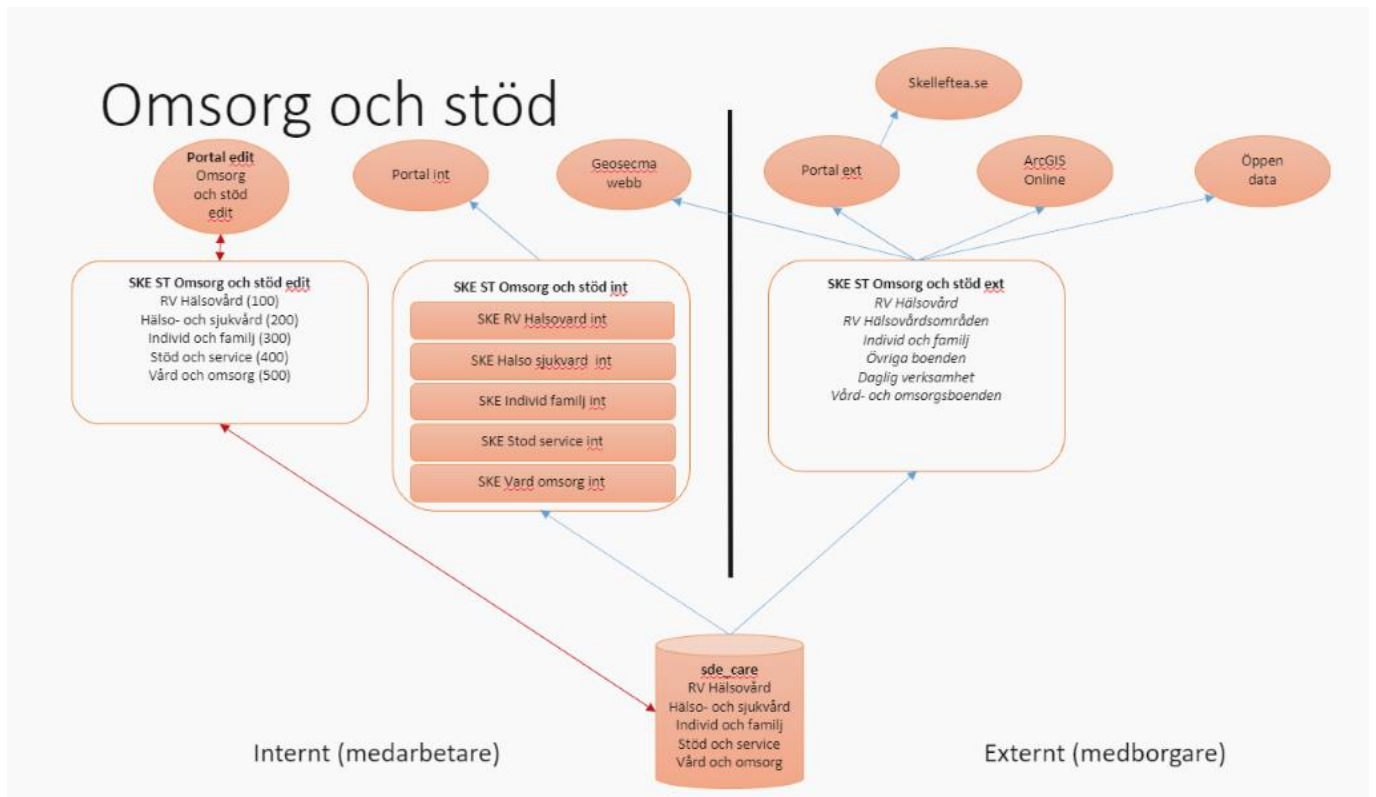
Omsorg och stöd

Skelleftea.se

Portal edit
Omsorg och stöd edit

Portal int

Geosecma webb

Portal ext

ArcGIS Online

Öppen data

SKE ST Omsorg och stöd edit
RV Hälsovård (100)
Hälso- och sjukvård (200)
Individ och familj (300)
Stöd och service (400)
Vård och omsorg (500)

SKE ST Omsorg och stöd int
SKE RV Halsovard int
SKE Halso sjukvard int
SKE Individ familj int
SKE Stod service int
SKE Vard omsorg int

SKE ST Omsorg och stöd ext
RV Hälsovård
RV Hälsovårdsområden
Individ och familj
Övriga boenden
Daglig verksamhet
Vård- och omsorgsboenden

sde_care
RV Hälsovård
Hälso- och sjukvård
Individ och familj
Stöd och service
Vård och omsorg

Internt (medarbetare)

Externt (medborgare)